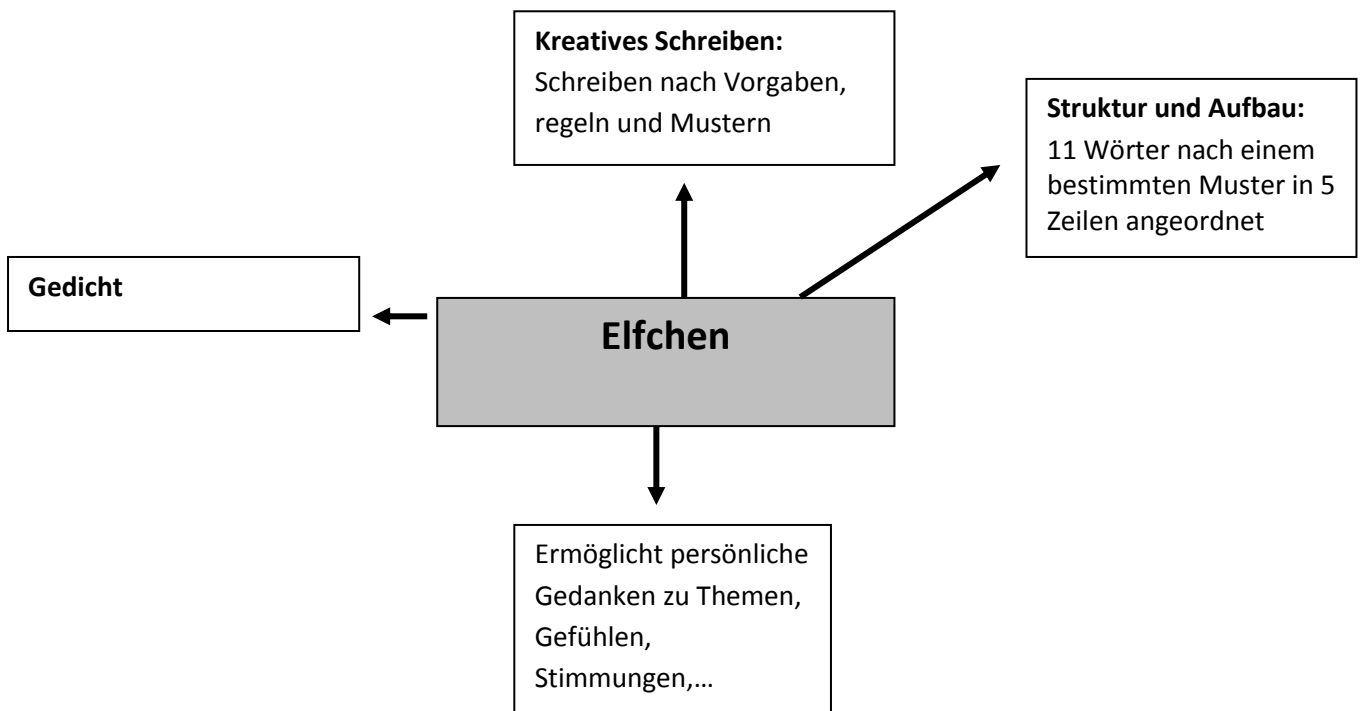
Kreatives Schreiben:
Schreiben nach Vorgaben, regeln und Mustern

Struktur und Aufbau:
11 Wörter nach einem bestimmten Muster in 5 Zeilen angeordnet

Gedicht

Elfchen

Ermöglicht persönliche Gedanken zu Themen, Gefühlen, Stimmungen,…